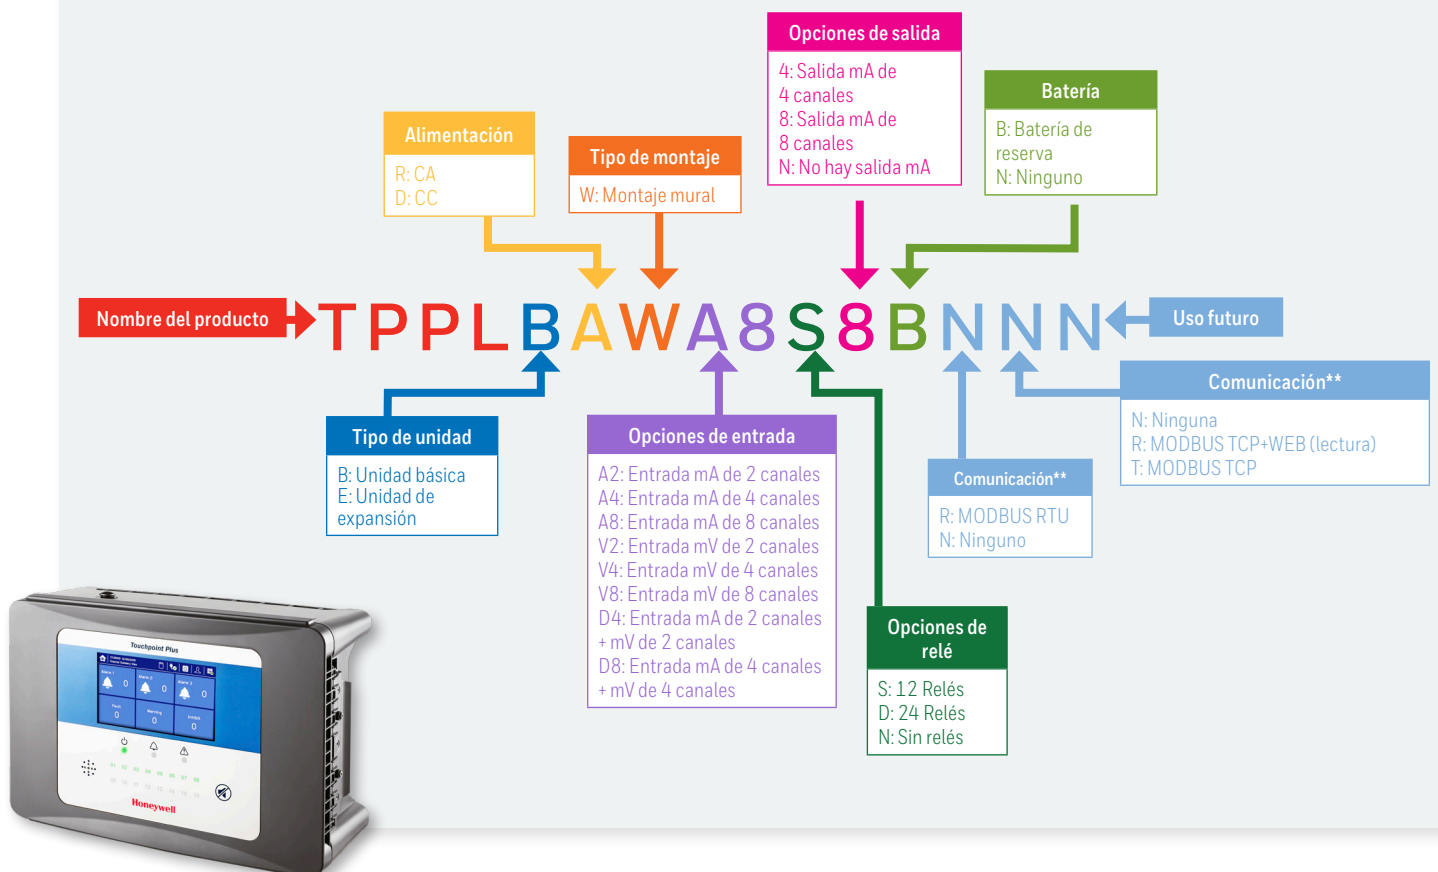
Opciones de salida

4: Salida mA de 4 canales
8: Salida mA de 8 canales
N: No hay salida mA

Batería

B: Batería de reserva
N: Ninguno

Alimentación

R: CA
D: CC

Tipo de montaje

W: Montaje mural

Nombre del producto

TPPLBAWA8S8BNNN

Uso futuro

Comunicación**

N: Ninguna
R: MODBUS TCP+WEB (lectura)
T: MODBUS TCP

Tipo de unidad

B: Unidad básica
E: Unidad de expansión

Opciones de entrada

A2: Entrada mA de 2 canales
A4: Entrada mA de 4 canales
A8: Entrada mA de 8 canales
V2: Entrada mV de 2 canales
V4: Entrada mV de 4 canales
V8: Entrada mV de 8 canales
D4: Entrada mA de 2 canales + mV de 2 canales
D8: Entrada mA de 4 canales + mV de 4 canales

Comunicación**

R: MODBUS RTU
N: Ninguno

Opciones de relé

S: 12 Relés
D: 24 Relés
N: Sin relés

Touchpoint Plus

Honeywell